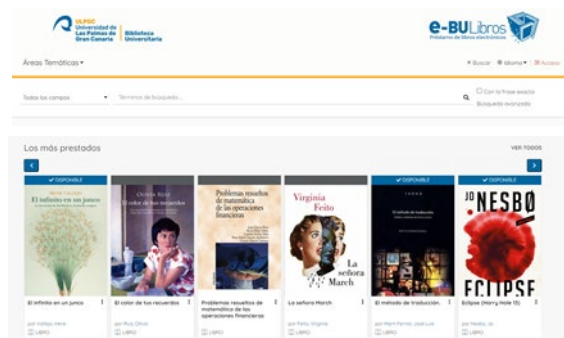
ULPGC Universidad de Las Palmas de Gran Canaria | Biblioteca Universitaria

e-BULibros
Préstamo de libros electrónicos

Áreas Temáticas ▾

Buscar  Idioma ▾  Acceso

Todos los campos ▾  Términos de búsqueda...

Con la frase exacta
Búsqueda avanzada

Los más prestados

VER TODOS

✔ DISPONIBLE
IRENE VALLEJO
El infinito en un junco
El infinito en un junco
por Vallejo, Irene
LIBRO

OLIVIA RUIZ
El color de tus recuerdos
El color de tus recuerdos
por Ruiz, Olivia
LIBRO

Problemas resueltos de matemática de las operaciones financieras
Problemas resueltos de matemática de las operaciones financieras
LIBRO

Virginia Feito
La señora March
La señora March
por Feito, Virginia
LIBRO

✔ DISPONIBLE
El método de traducción
El método de traducción.
por Marín Ferrer, José Luis
LIBRO

✔ DISPONIBLE
JO NESBØ
ECLIPSE
Eclipse (Harry Hole 13)
por Nesbo, Jo
LIBRO